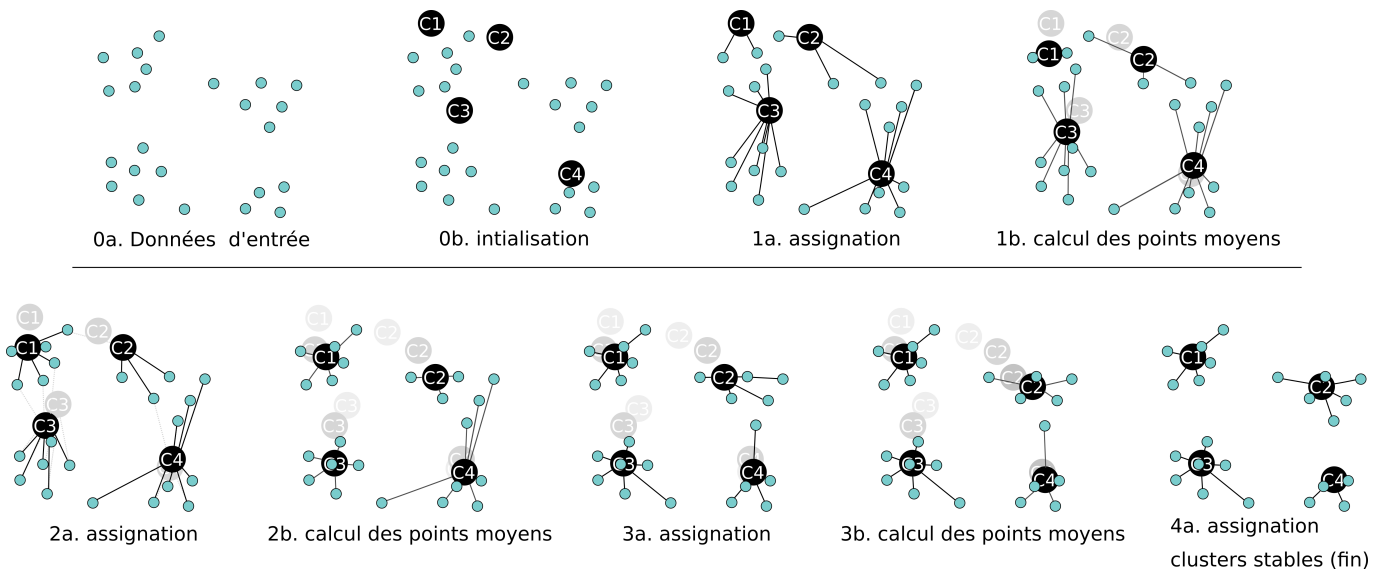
0a. Données d'entrée

C1 C2 C3 C4
0b. intialisation

C1 C2 C3 C4
1a. assignation

C1 C2 C3 C1 C2 C3 C4
1b. calcul des points moyens

C1 C2 C1 C2 C3 C3 C4
2a. assignation

C1 C2 C1 C2 C3 C3 C4
2b. calcul des points moyens

C1 C2 C1 C2 C3 C3 C4
3a. assignation

C1 C2 C1 C2 C2 C3 C3 C4
3b. calcul des points moyens

C1 C2 C3 C4
4a. assignation
clusters stables (fin)